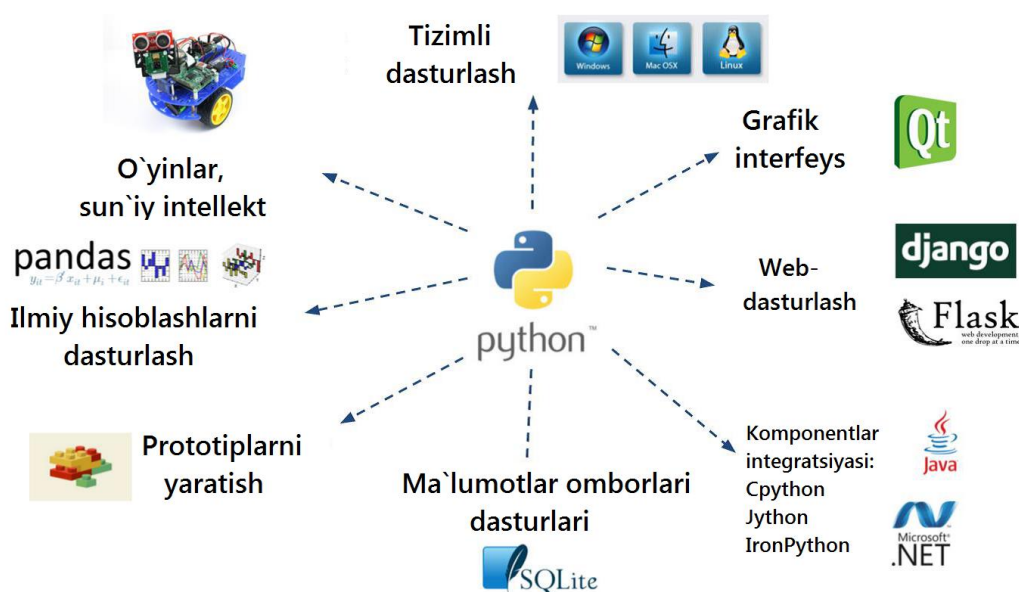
Tizimli dasturlash

Windows Mac OSX Linux

Grafik interfeys

Qt

O`yinlar, sun`iy intellekt

pandas $y_{it} = \beta' x_{it} + \mu_i + \epsilon_{it}$

Ilmiy hisoblashlarni dasturlash

python™

Web-dasturlash

django

Flask web development one drop at a time

Prototiplarni yaratish

Ma`lumotlar omborlari dasturlari

SQLite

Komponentlar integratsiyasi: Cpython Jython IronPython

Java

Microsoft® .NET